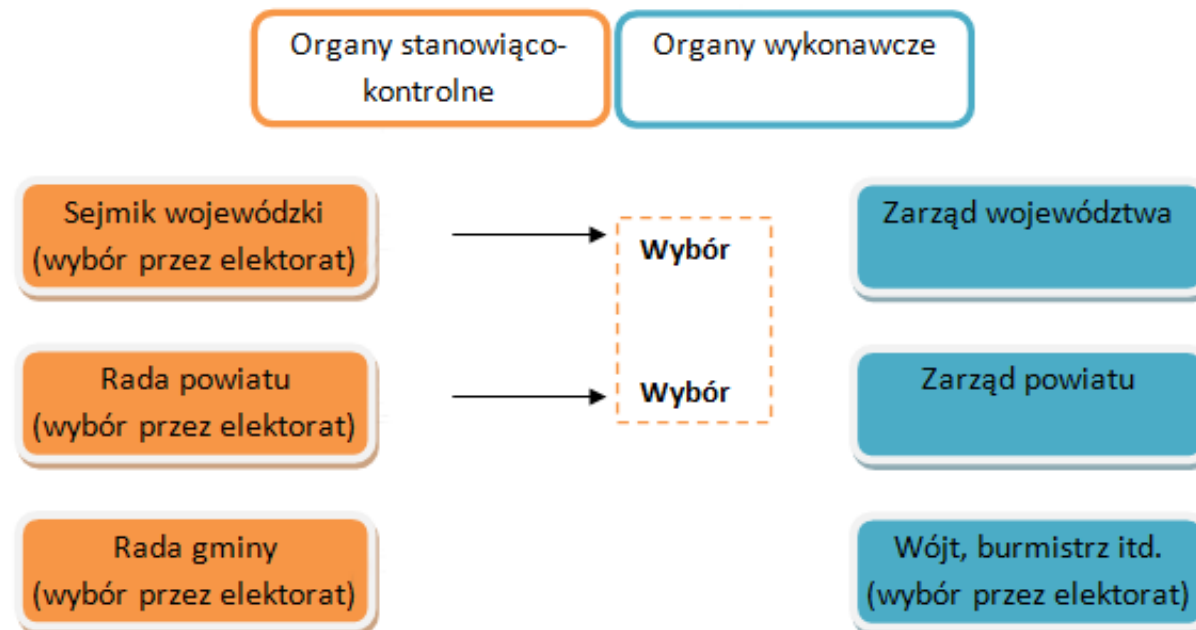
Organy stanowiąco-kontrolne

Organy wykonawcze

Sejmik wojewódzki (wybór przez elektorat)

Wybór

Zarząd województwa

Rada powiatu (wybór przez elektorat)

Wybór

Zarząd powiatu

Rada gminy (wybór przez elektorat)

Wójt, burmistrz itd. (wybór przez elektorat)